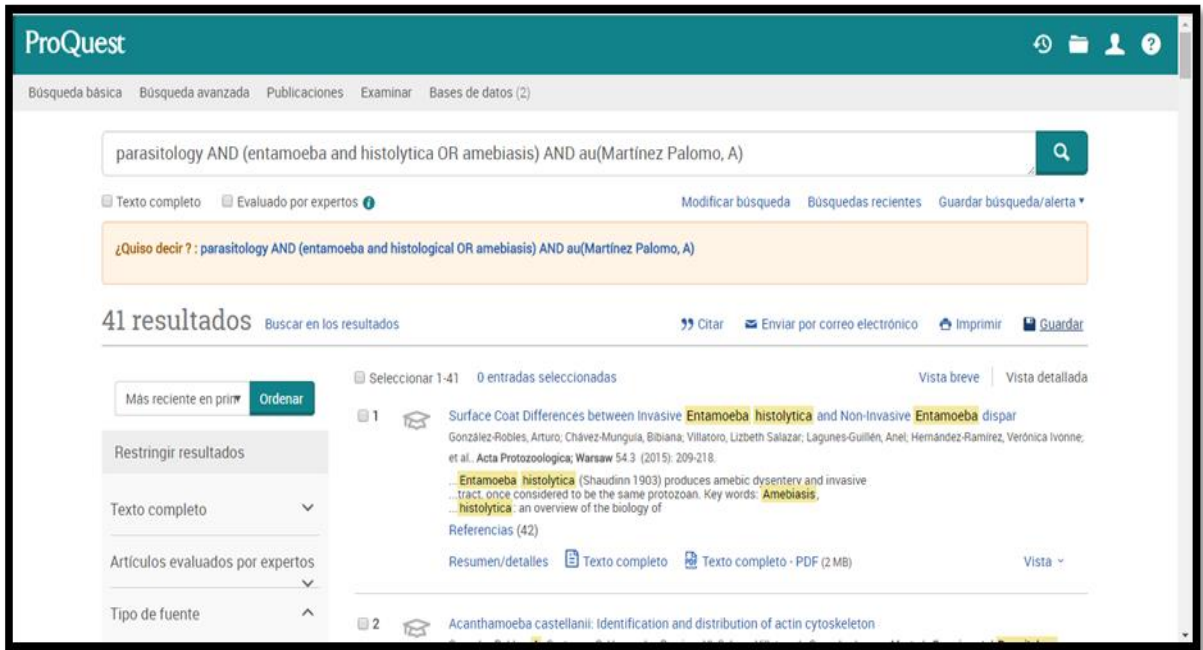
ProQuest

Búsqueda básica Búsqueda avanzada Publicaciones Examinar Bases de datos (2)

parasitology AND (entamoeba and histolytica OR amebiasis) AND au(Martínez Palomo, A)

Texto completo Evaluado por expertos

Modificar búsqueda Búsquedas recientes Guardar búsqueda/alerta

¿Quiso decir ? : parasitology AND (entamoeba and histological OR amebiasis) AND au(Martínez Palomo, A)

41 resultados Buscar en los resultados

Citar Enviar por correo electrónico Imprimir Guardar

Más reciente en prim Ordenar

Seleccionar 1-41 0 entradas seleccionadas

Vista breve Vista detallada

1 Surface Coat Differences between Invasive Entamoeba histolytica and Non-Invasive Entamoeba dispar

González-Robles, Arturo; Chávez-Munguía, Bibiana; Villatoro, Lizbeth Salazar; Lagunes-Guillén, Anel; Hernández-Ramírez, Verónica Ivonne; et al.. Acta Protozoologica; Warsaw 54.3 (2015): 209-218.

...Entamoeba histolytica (Shaudinn 1903) produces amebic dysentery and invasive ...tract, once considered to be the same protozoan. Key words: Amebiasis, ...histolytica : an overview of the biology of

Referencias (42)

Resumen/detalles Texto completo Texto completo - PDF (2 MB) Vista

Restringir resultados

Texto completo

Artículos evaluados por expertos

Tipo de fuente

2 Acanthamoeba castellanii: Identification and distribution of actin cytoskeleton

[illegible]